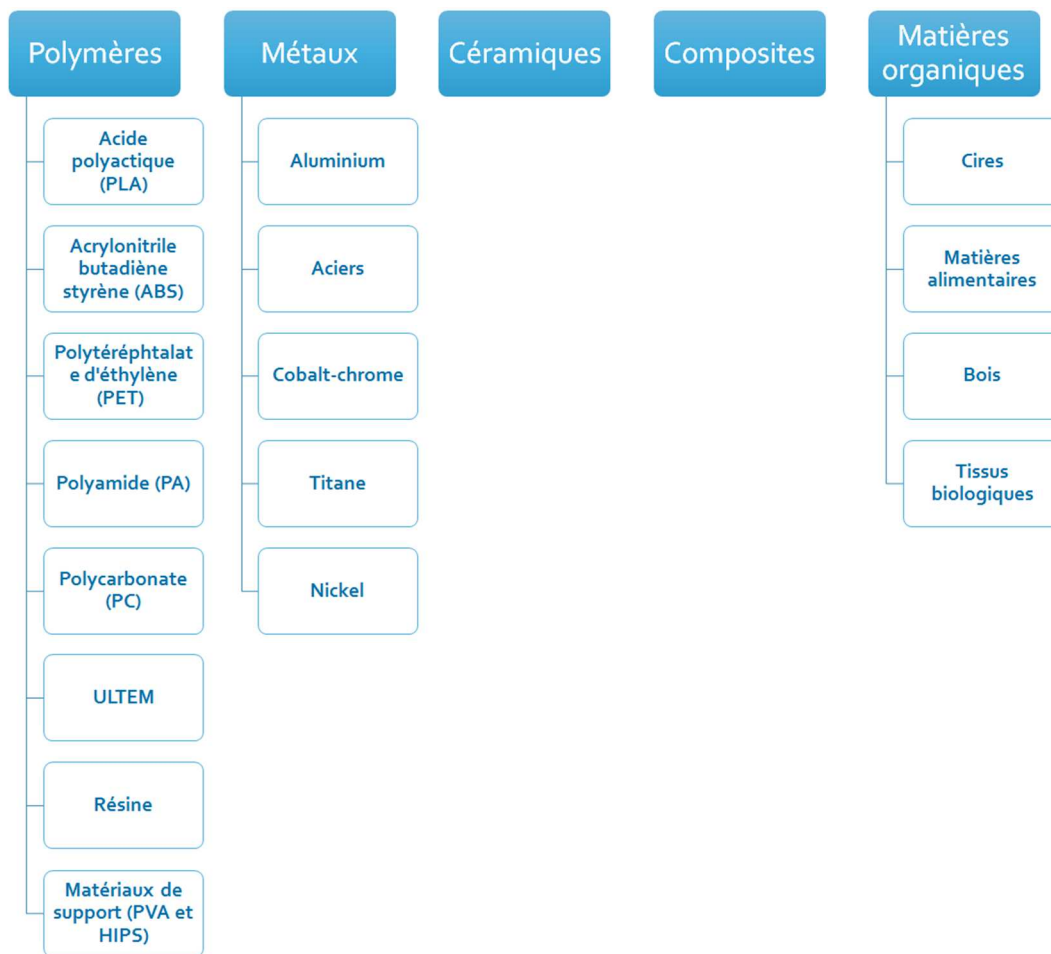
Polymères

Acide polyactique (PLA)

Acrylonitrile butadiène styrène (ABS)

Polytéréphtalate d'éthylène (PET)

Polyamide (PA)

Polycarbonate (PC)

ULTEM

Résine

Matériaux de support (PVA et HIPS)

Métaux

Aluminium

Aciers

Cobalt-chrome

Titane

Nickel

Céramiques

Composites

Matières organiques

Cires

Matières alimentaires

Bois

Tissus biologiques